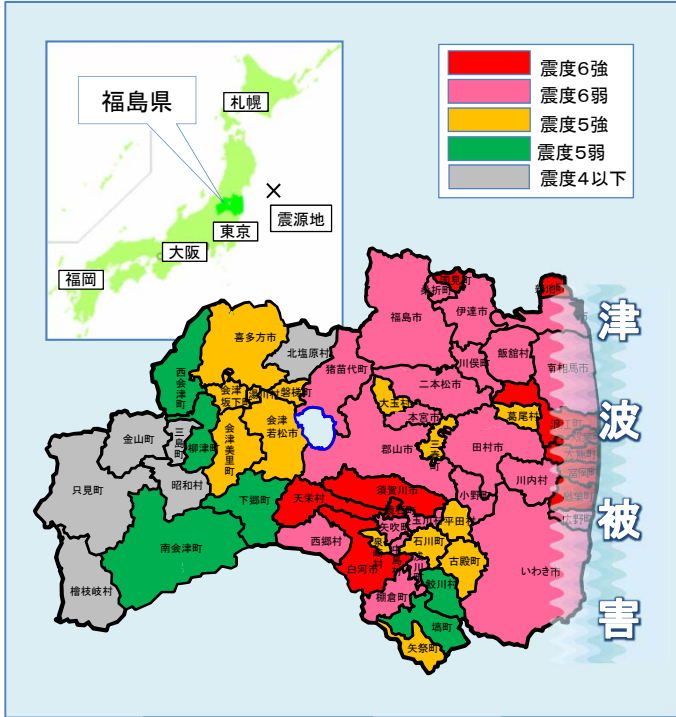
福島県

札幌

×

震源地

東京

大阪

福岡

震度6強

震度6弱

震度5強

震度5弱

震度4以下

津

波

被

害

喜多方市

北塩原村

西会津町

会津坂下町

湯川村

磐梯町

猪苗代町

福島市

伊達市

川俣町

飯舘村

南相馬市

二本松市

大玉村

本宮市

三春町

葛尾村

田村市

郡山市

金山町

三島町

柳津町

会津美里町

会津若松市

昭和村

只見町

下郷町

天栄村

須賀川市

小野町

川内村

南会津町

西郷村

矢吹町

玉川村

平田村

石川町

白河市

古殿町

鮫川村

棚倉町

塙町

矢祭町

いわき市

檜枝岐村